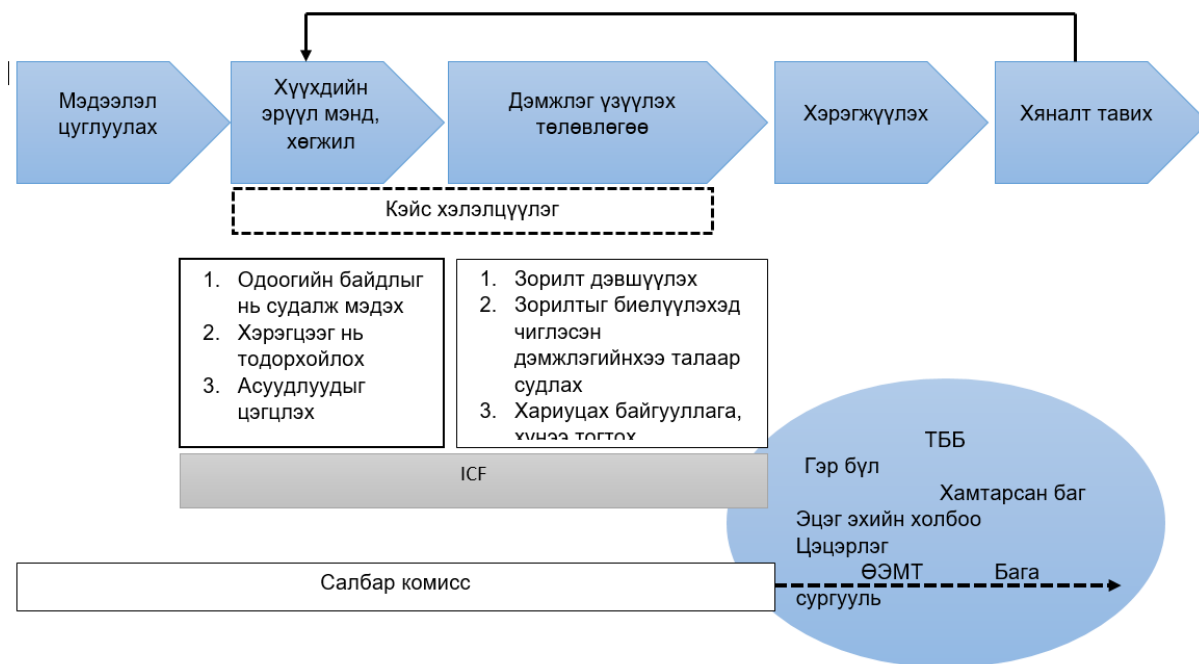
Мэдээлэл цуглуулах

Хүүхдийн эрүүл мэнд, хөгжил

Дэмжлэг үзүүлэх төлөвлөгөө

Хэрэгжүүлэх

Хяналт тавих

Кэйс хэлэлцүүлэг

1. Одоогийн байдлыг нь судалж мэдэх
2. Хэрэгцээг нь тодорхойлох
3. Асуудлуудыг цэгцлэх

1. Зорилт дэвшүүлэх
2. Зорилтыг биелүүлэхэд чиглэсэн дэмжлэгийнхээ талаар судлах
3. Хариуцах байгууллага, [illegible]

ICF

ТББ
Гэр бүл
Хамтарсан баг
Эцэг эхийн холбоо
Цэцэрлэг
ӨЭМТ
Бага сургууль

Салбар комисс